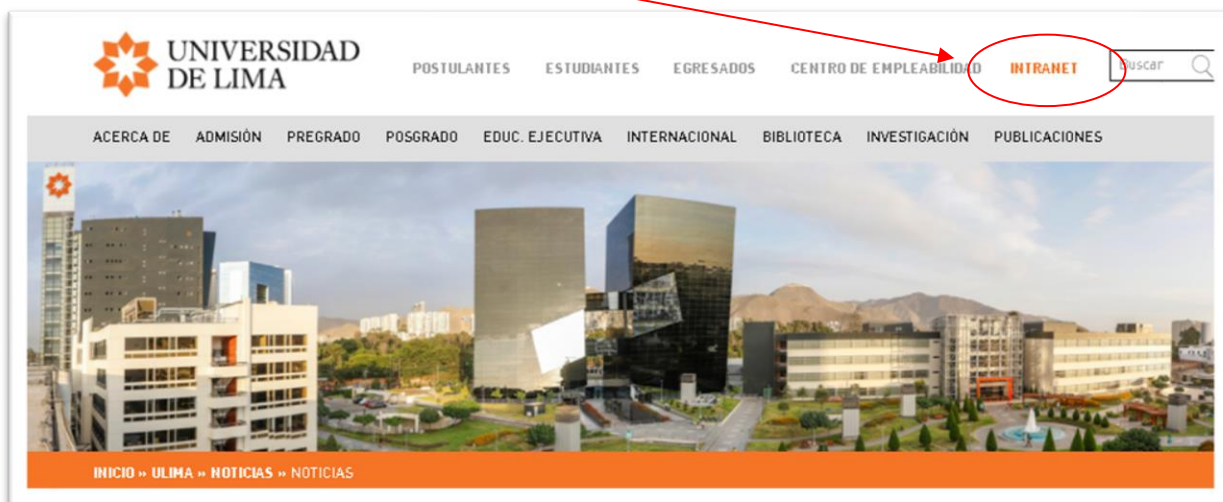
UNIVERSIDAD DE LIMA

POSTULANTES ESTUDIANTES EGRESADOS CENTRO DE EMPLEABILIDAD INTRANET Buscar

ACERCA DE ADMISIÓN PREGRADO POSGRADO EDUC. EJECUTIVA INTERNACIONAL BIBLIOTECA INVESTIGACIÓN PUBLICACIONES

INICIO » ULIMA » NOTICIAS » NOTICIAS